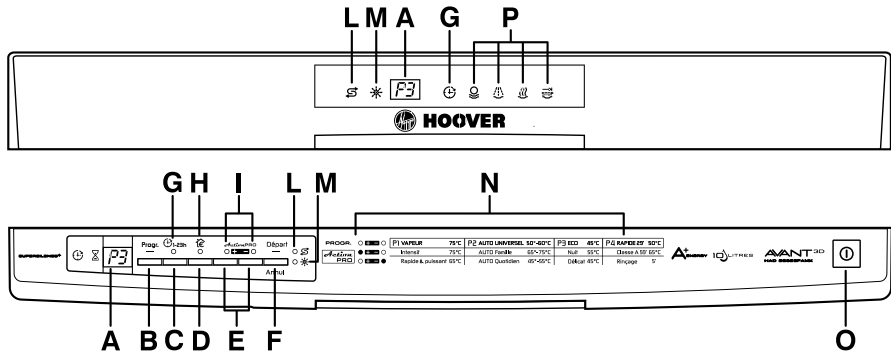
L M A G P

F3

HOOVER

G H I L M

N

SUPERSILENCE

P3

Progr. 1-23h

Départ

Annul

PROGR.

Active PRO

| P1 VAPEUR 75°C | P2 AUTO UNIVERSEL 50°-60°C | P3 ECO 45°C | P4 RAPIDE 25' 50°C |
|---|---|---|---|
| Intensif 75°C | AUTO Famille 65°-75°C | Nuit 55°C | Classe A 59' 65°C |
| Rapide & puissant 65°C | AUTO Quotidien 45°-55°C | Délicat 45°C | Rinçage 5' |

A+ ENERGY 10 LITRES AVANT 3D

A B C D E F O